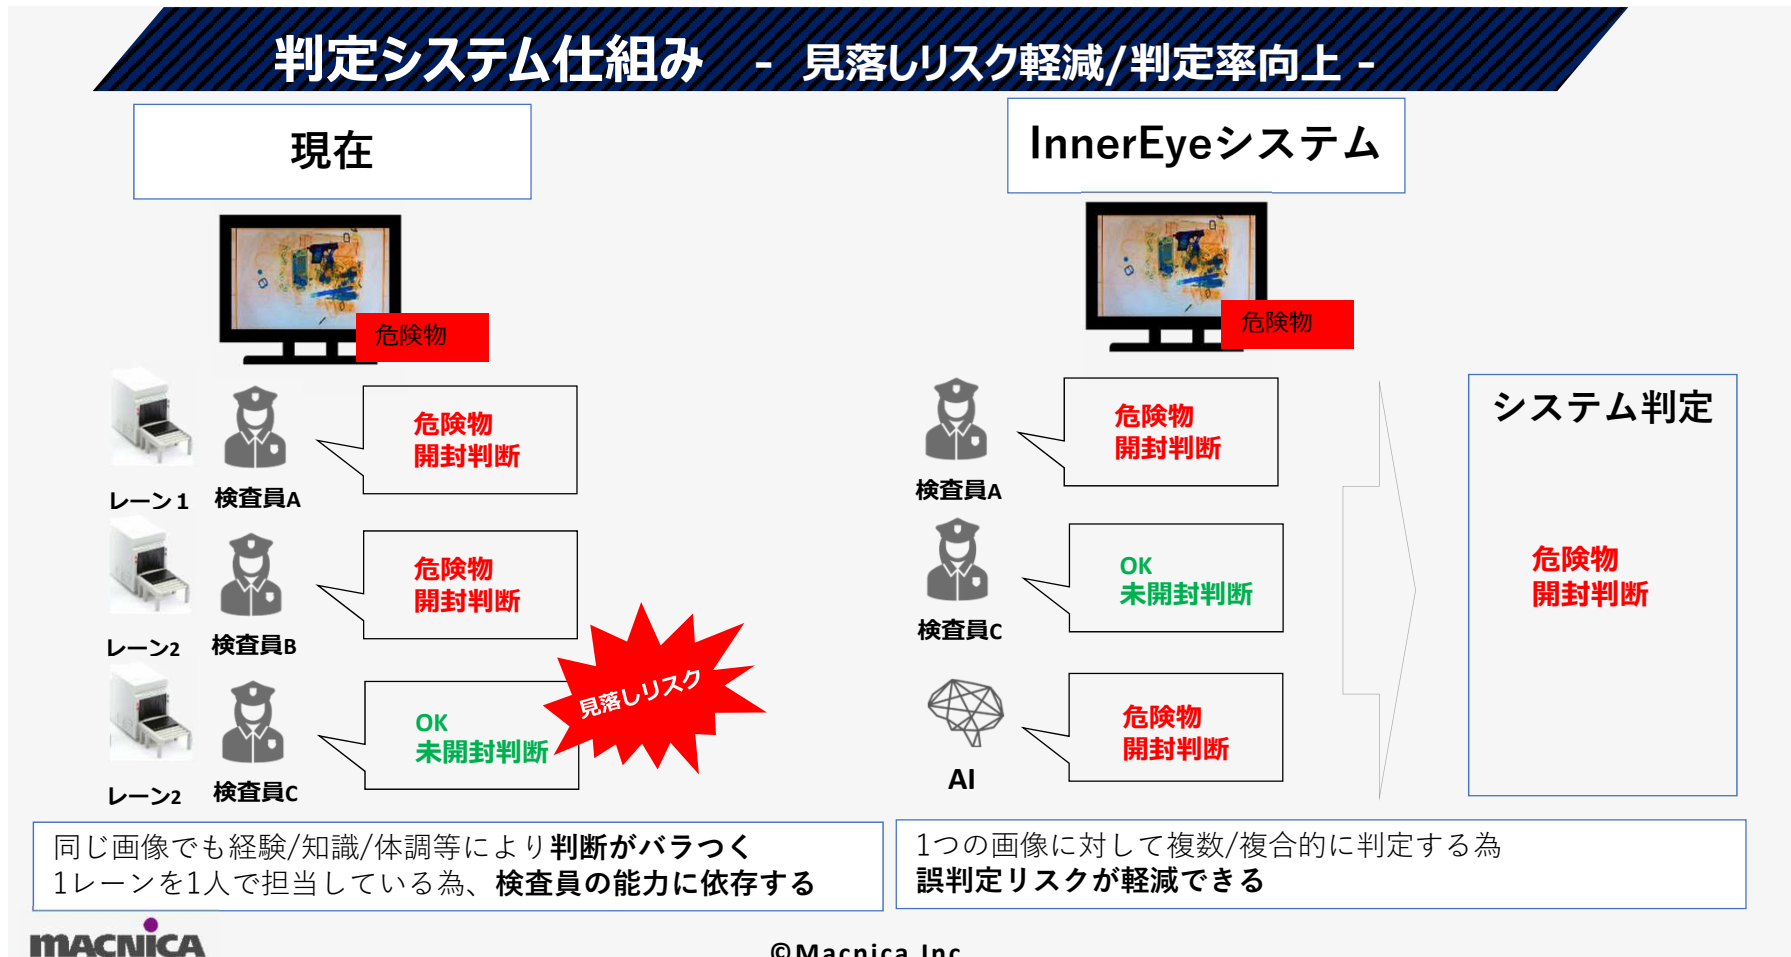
判定システム仕組み　- 見落しリスク軽減/判定率向上 -

現在

危険物

危険物
開封判断

レーン1　検査員A

危険物
開封判断

レーン2　検査員B

OK
未開封判断

見落しリスク

レーン2　検査員C

InnerEyeシステム

危険物

検査員A

危険物
開封判断

検査員C

OK
未開封判断

AI

危険物
開封判断

システム判定

危険物
開封判断

同じ画像でも経験/知識/体調等により判断がバラつく
1レーンを1人で担当している為、検査員の能力に依存する

1つの画像に対して複数/複合的に判定する為
誤判定リスクが軽減できる

MACNICA

©Macnica Inc